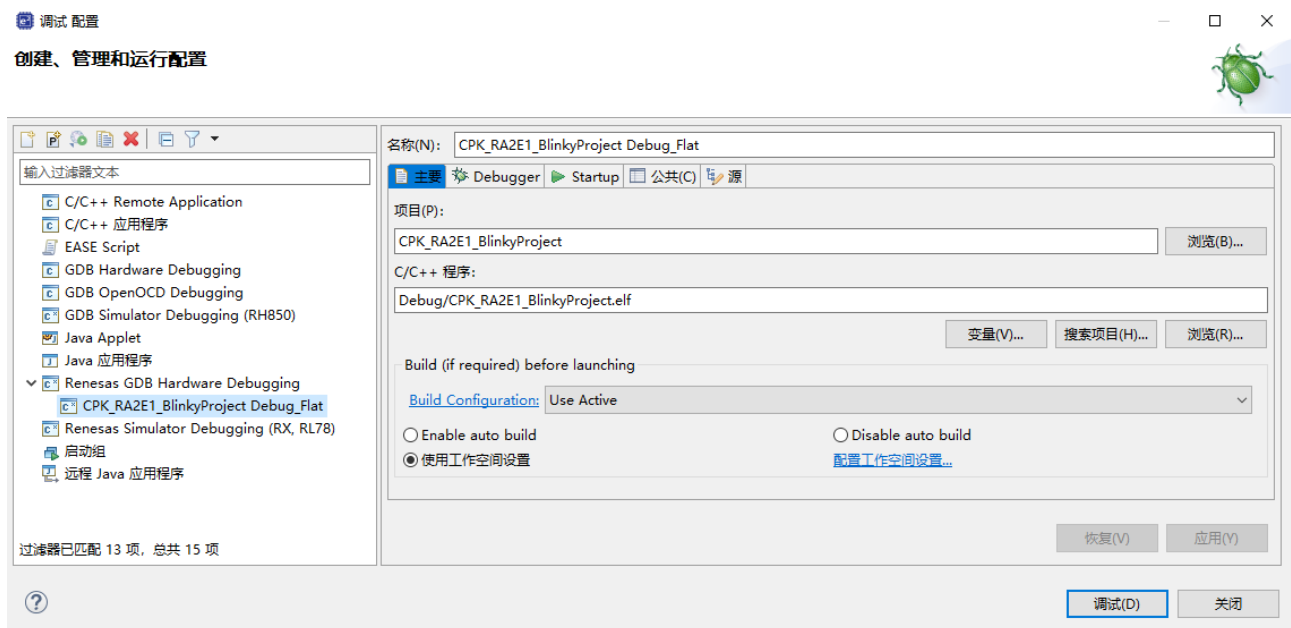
调试 配置

创建、管理和运行配置

输入过滤器文本

C/C++ Remote Application
C/C++ 应用程序
EASE Script
GDB Hardware Debugging
GDB OpenOCD Debugging
GDB Simulator Debugging (RH850)
Java Applet
Java 应用程序
Renesas GDB Hardware Debugging
CPK_RA2E1_BlinkyProject Debug_Flat
Renesas Simulator Debugging (RX, RL78)
启动组
远程 Java 应用程序

过滤器已匹配 13 项，总共 15 项

名称(N): CPK_RA2E1_BlinkyProject Debug_Flat

主要 | Debugger | Startup | 公共(C) | 源

项目(P):
CPK_RA2E1_BlinkyProject
浏览(B)...

C/C++ 程序:
Debug/CPK_RA2E1_BlinkyProject.elf

变量(V)... 搜索项目(H)... 浏览(R)...

Build (if required) before launching
Build Configuration: Use Active
Enable auto build
Disable auto build
使用工作空间设置
配置工作空间设置...

恢复(V) 应用(Y)

调试(D) 关闭